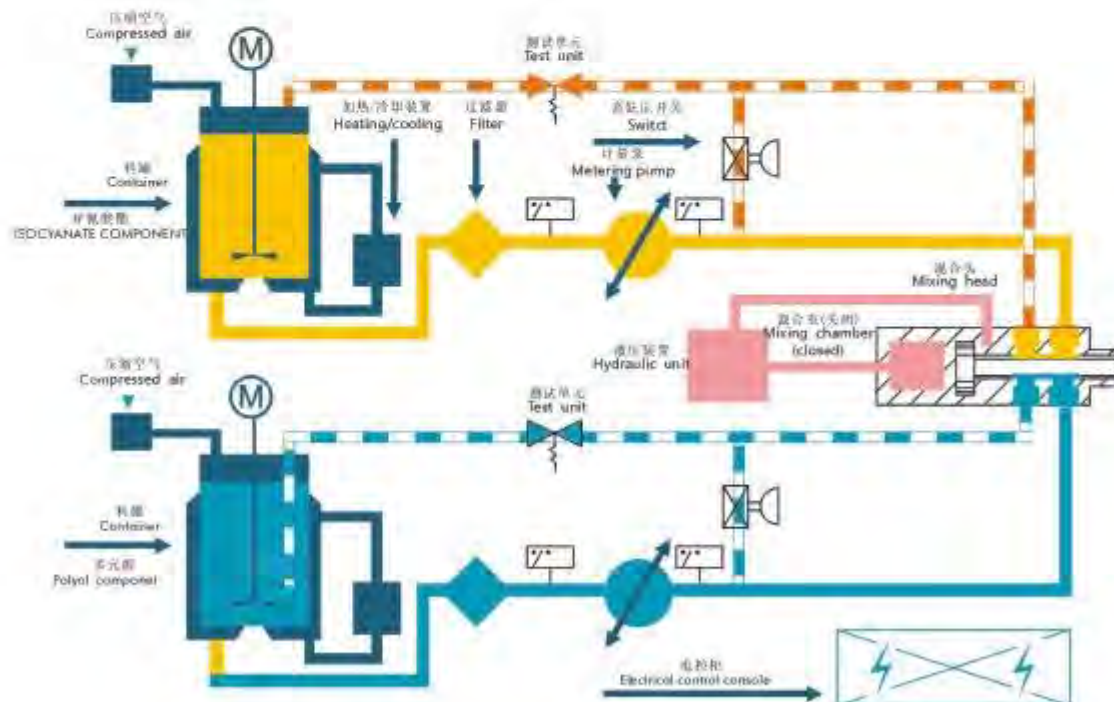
压缩空气
Compressed air

M

测试单元
Test unit

加热/冷却装置
Heating/cooling

过滤器
Filter

高压开关
Switch

料罐
Container

计量泵
Metering pump

异氰酸酯
ISOCYANATE COMPONENT

混合头
Mixing head

混合室(关闭)
Mixing chamber (closed)

液压装置
Hydraulic unit

压缩空气
Compressed air

M

测试单元
Test unit

料罐
Container

多元醇
Polyol component

电控柜
Electrical control console